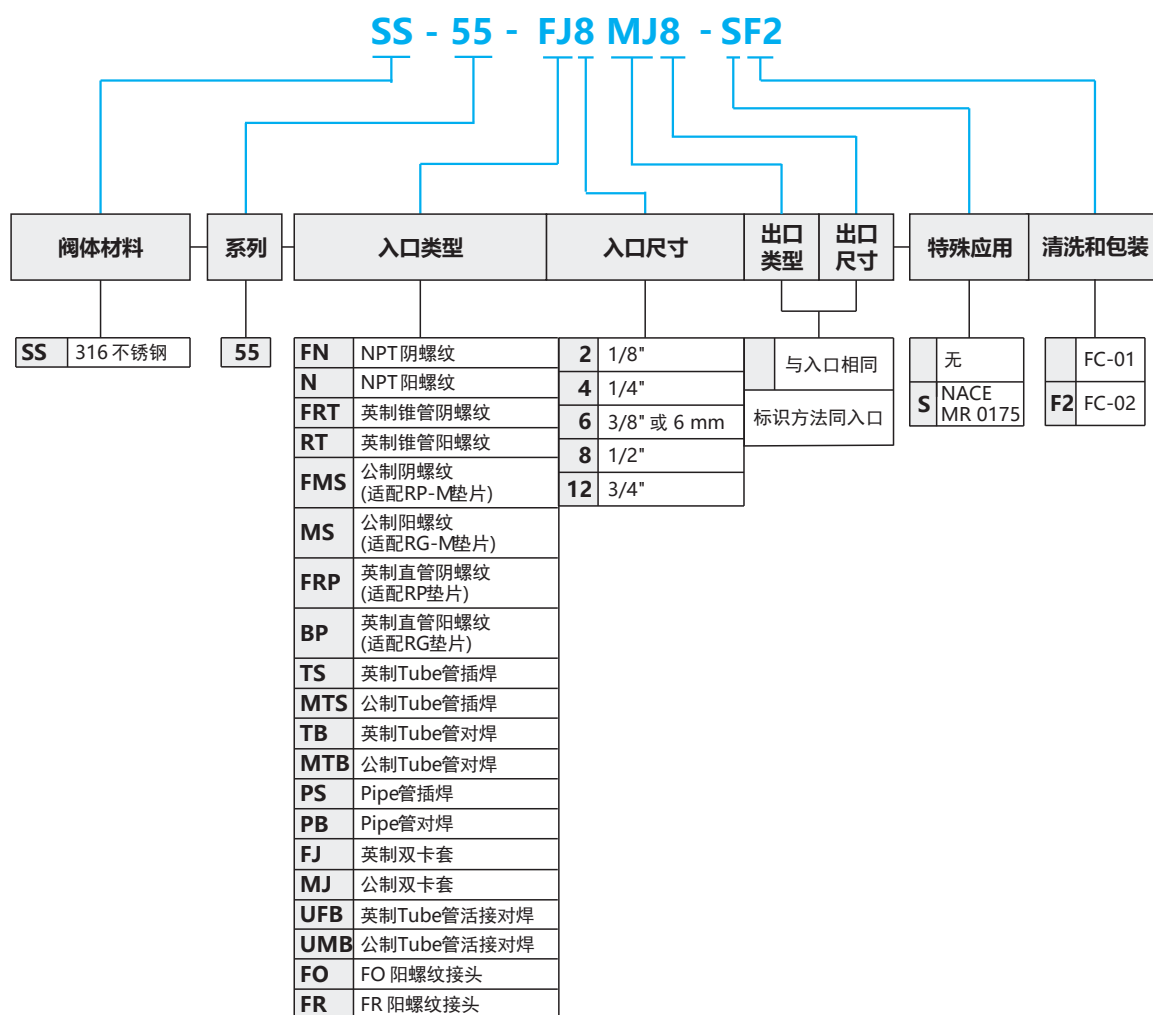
SS - 55 - FJ8 MJ8 - SF2

阀体材料 | 系列 | 入口类型 | 入口尺寸 | 出口类型 | 出口尺寸 | 特殊应用 | 清洗和包装

| SS | 316 不锈钢 |
|---|---|

| 55 |
|---|

| FN | NPT阴螺纹 |
|---|---|
| N | NPT阳螺纹 |
| FRT | 英制锥管阴螺纹 |
| RT | 英制锥管阳螺纹 |
| FMS | 公制阴螺纹 (适配RP-M垫片) |
| MS | 公制阳螺纹 (适配RG-M垫片) |
| FRP | 英制直管阴螺纹 (适配RP垫片) |
| BP | 英制直管阳螺纹 (适配RG垫片) |
| TS | 英制Tube管插焊 |
| MTS | 公制Tube管插焊 |
| TB | 英制Tube管对焊 |
| MTB | 公制Tube管对焊 |
| PS | Pipe管插焊 |
| PB | Pipe管对焊 |
| FJ | 英制双卡套 |
| MJ | 公制双卡套 |
| UFB | 英制Tube管活接对焊 |
| UMB | 公制Tube管活接对焊 |
| FO | FO 阳螺纹接头 |
| FR | FR 阳螺纹接头 |

| 2 | 1/8" |
|---|---|
| 4 | 1/4" |
| 6 | 3/8" 或 6 mm |
| 8 | 1/2" |
| 12 | 3/4" |

| | 与入口相同 |
|---|---|
| 标识方法同入口 | |

| | 无 |
|---|---|
| S | NACE MR 0175 |

| | FC-01 |
|---|---|
| F2 | FC-02 |